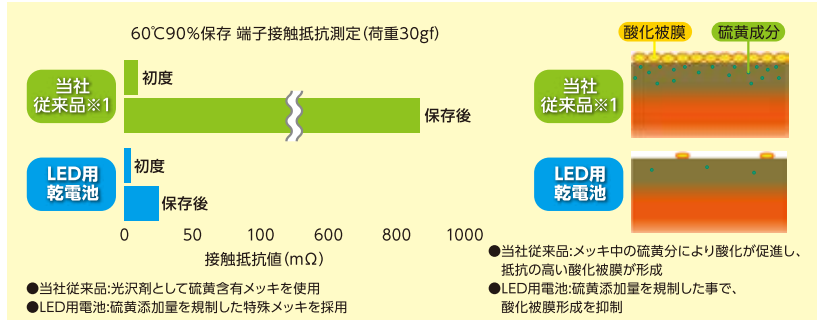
60℃90%保存 端子接触抵抗測定(荷重30gf)

当社従来品※1

初度

保存後

LED用乾電池

初度

保存後

0 50 100 600 800 1000

接触抵抗値(mΩ)

●当社従来品:光沢剤として硫黄含有メッキを使用
●LED用電池:硫黄添加量を規制した特殊メッキを採用

酸化被膜

硫黄成分

当社従来品※1

LED用乾電池

●当社従来品:メッキ中の硫黄分により酸化が促進し、抵抗の高い酸化被膜が形成
●LED用電池:硫黄添加量を規制した事で、酸化被膜形成を抑制